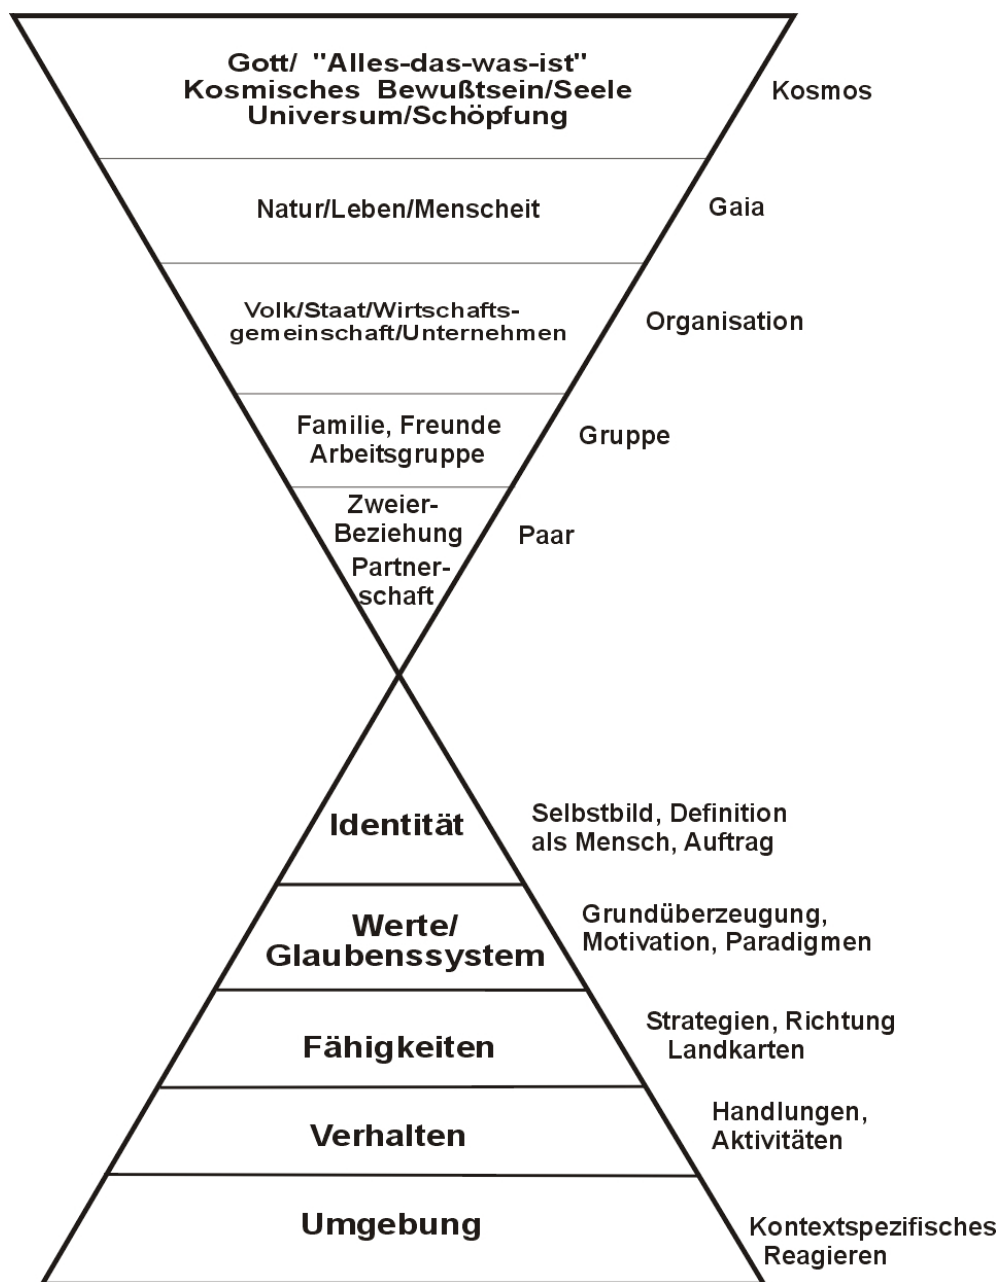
Gott/ "Alles-das-was-ist"
Kosmisches Bewußtsein/Seele
Universum/Schöpfung

Kosmos

Natur/Leben/Menscheit

Gaia

Volk/Staat/Wirtschaftsgemeinschaft/Unternehmen

Organisation

Familie, Freunde
Arbeitsgruppe

Gruppe

Zweier-
Beziehung
Partnerschaft

Paar

Identität

Selbstbild, Definition als Mensch, Auftrag

Werte/
Glaubenssystem

Grundüberzeugung, Motivation, Paradigmen

Fähigkeiten

Strategien, Richtung
Landkarten

Verhalten

Handlungen,
Aktivitäten

Umgebung

Kontextspezifisches
Reagieren